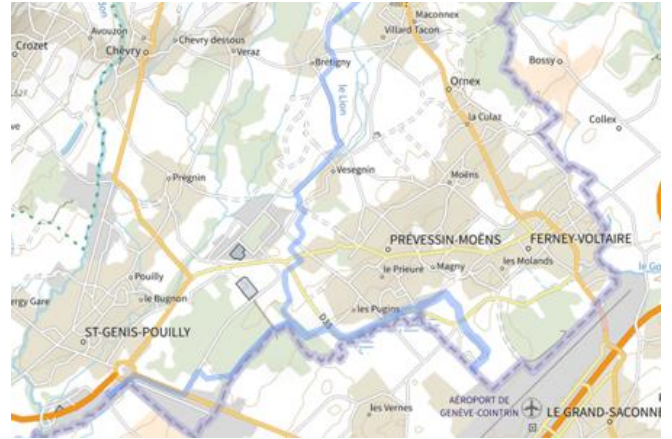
Maconnex
Villard Tacon
Avouzon
Crozet
Chevry
Chevry dessous
Veraz
Bretigny
Ornex
Bossy
la Culaz
Collex
le Lion
Vesegnin
Pregnin
Moëns
PRÉVESSIN-MOËNS
FERNEY-VOLTAIRE
le Prieuré
Magny
les Molands
Pouilly
le Bugnon
ergy Gare
les Pugins
D35
ST-GENIS-POUILLY
AÉROPORT DE GENÈVE-COINTRIN
LE GRAND-SACONNE
les Vernes